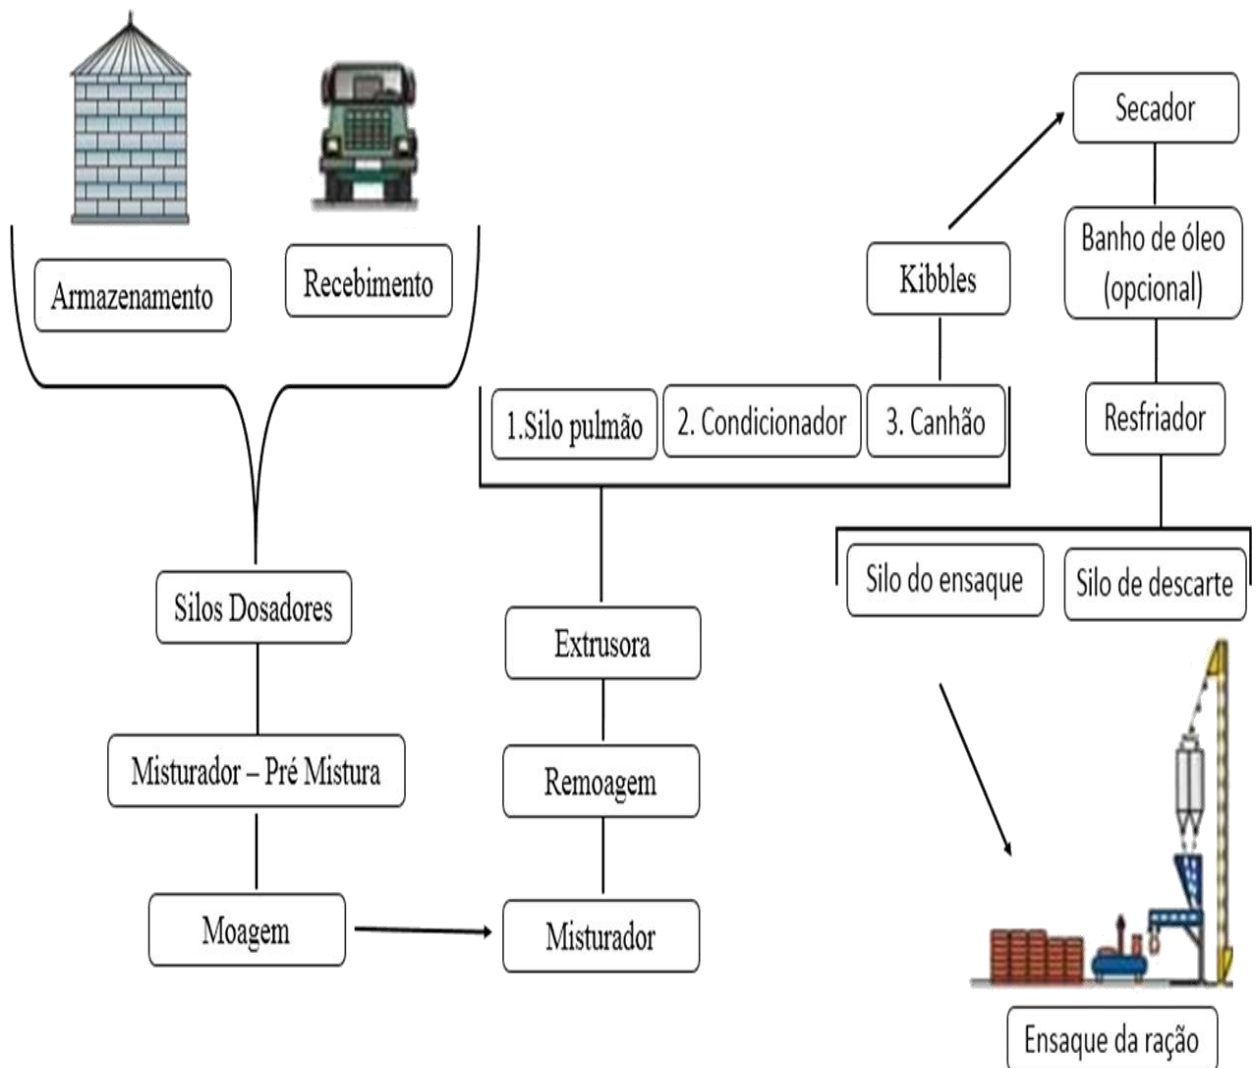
Armazenamento

Recebimento

Silos Dosadores

Misturador – Pré Mistura

Moagem

Misturador

Remoagem

Extrusora

1.Silo pulmão

2. Condicionador

3. Canhão

Kibbles

Secador

Banho de óleo (opcional)

Resfriador

Silo do ensaque

Silo de descarte

Ensaque da ração